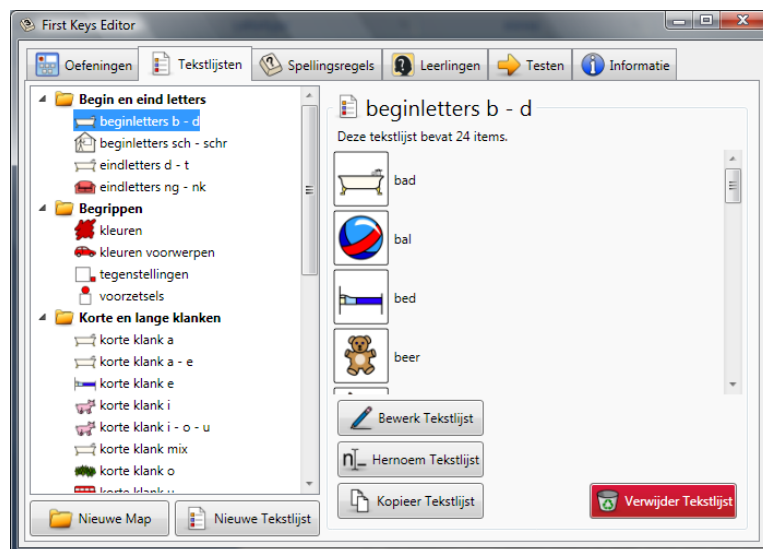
First Keys Editor

Oefeningen | Tekstlijsten | Spellingsregels | Leerlingen | Testen | Informatie

Begin en eind letters
beginletters b - d
beginletters sch - schr
eindletters d - t
eindletters ng - nk
Begrippen
kleuren
kleuren voorwerpen
tegenstellingen
voorzetsels
Korte en lange klanken
korte klank a
korte klank a - e
korte klank e
korte klank i
korte klank i - o - u
korte klank mix
korte klank o
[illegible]

Nieuwe Map
Nieuwe Tekstlijst

beginletters b - d
Deze tekstlijst bevat 24 items.
bad
bal
bed
beer

Bewerk Tekstlijst
Hernoem Tekstlijst
Kopieer Tekstlijst
Verwijder Tekstlijst